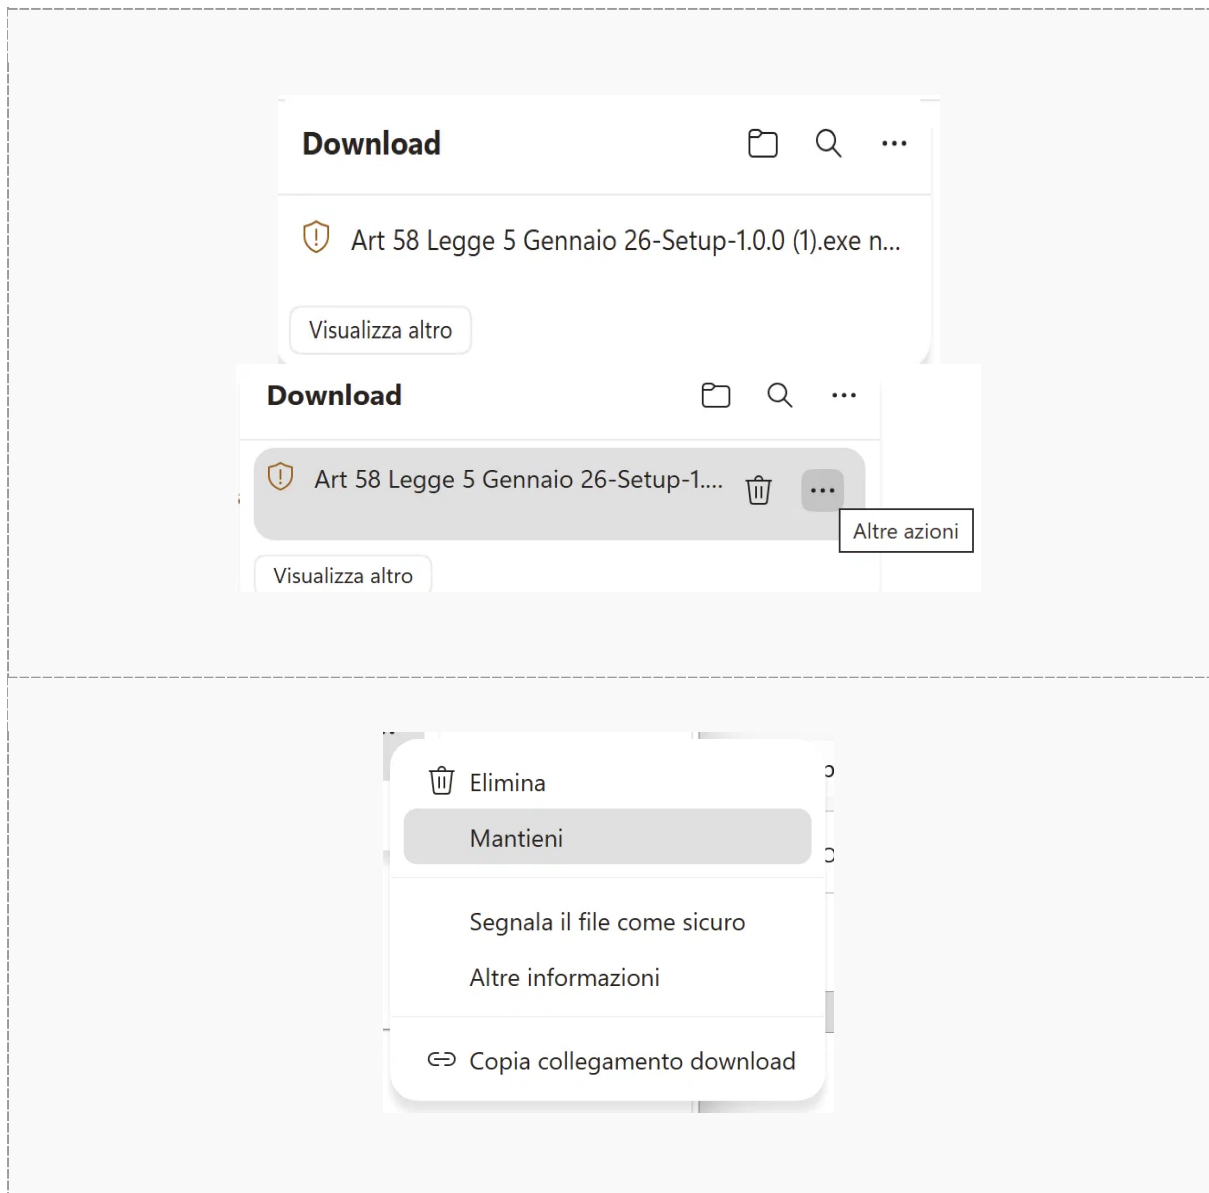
Download

Art 58 Legge 5 Gennaio 26-Setup-1.0.0 (1).exe n...

Visualizza altro

Download

Art 58 Legge 5 Gennaio 26-Setup-1....

Altre azioni

Visualizza altro

Elimina

Mantieni

Segnala il file come sicuro

Altre informazioni

Copia collegamento download